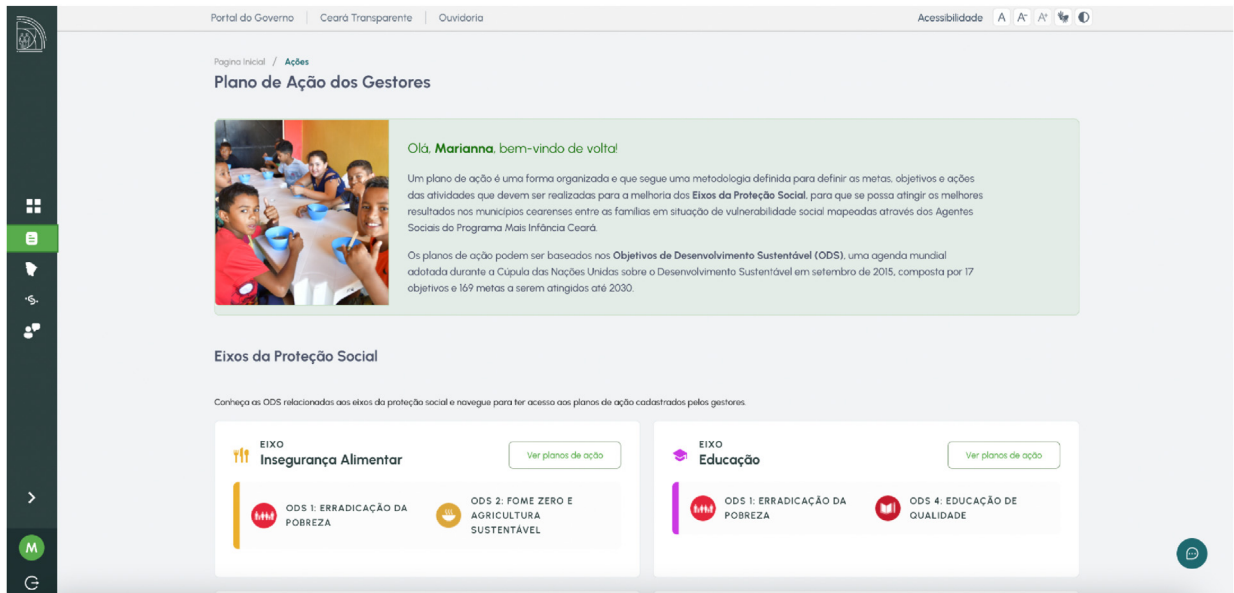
Portal do Governo | Ceará Transparente | Ouvidoria

Acessibilidade A A⁻ A⁺

Pagina Inicial / Ações

Plano de Ação dos Gestores

Olá, **Marianna**, bem-vindo de volta!

Um plano de ação é uma forma organizada e que segue uma metodologia definida para definir as metas, objetivos e ações das atividades que devem ser realizadas para a melhoria dos **Eixos da Proteção Social**, para que se possa atingir os melhores resultados nos municípios cearenses entre as famílias em situação de vulnerabilidade social mapeadas através dos Agentes Sociais do Programa Mais Infância Ceará.

Os planos de ação podem ser baseados nos **Objetivos de Desenvolvimento Sustentável (ODS)**, uma agenda mundial adotada durante a Cúpula das Nações Unidas sobre o Desenvolvimento Sustentável em setembro de 2015, composta por 17 objetivos e 169 metas a serem atingidos até 2030.

Eixos da Proteção Social

Conheça as ODS relacionadas aos eixos da proteção social e navegue para ter acesso aos planos de ação cadastrados pelos gestores.

EIXO
Insegurança Alimentar

Ver planos de ação

ODS 1: ERRADICAÇÃO DA POBREZA

ODS 2: FOME ZERO E AGRICULTURA SUSTENTÁVEL

EIXO
Educação

Ver planos de ação

ODS 1: ERRADICAÇÃO DA POBREZA

ODS 4: EDUCAÇÃO DE QUALIDADE

M